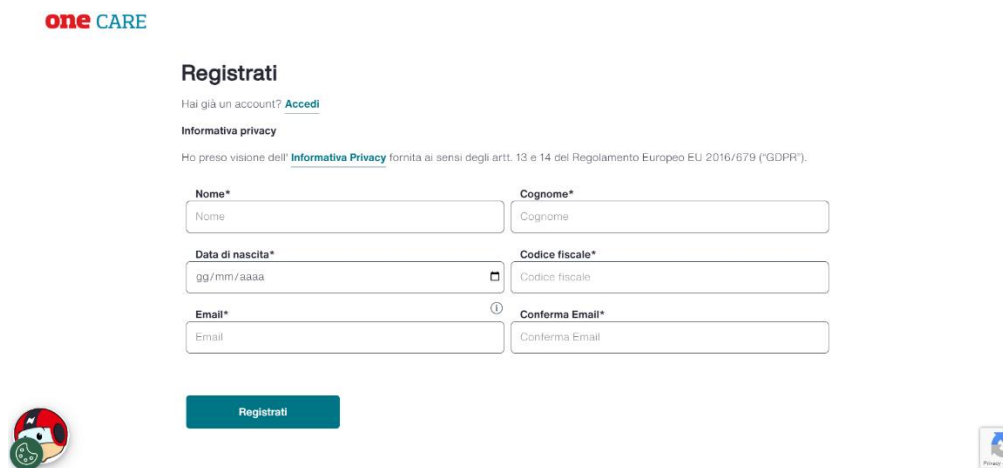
one CARE

Registrati

Hai già un account? Accedi

Informativa privacy

Ho preso visione dell' Informativa Privacy fornita ai sensi degli artt. 13 e 14 del Regolamento Europeo EU 2016/679 ("GDPR").

Nome*
Nome

Cognome*
Cognome

Data di nascita*
gg/mm/aaaa

Codice fiscale*
Codice fiscale

Email*
Email

Conferma Email*
Conferma Email

Registrati

Privacy